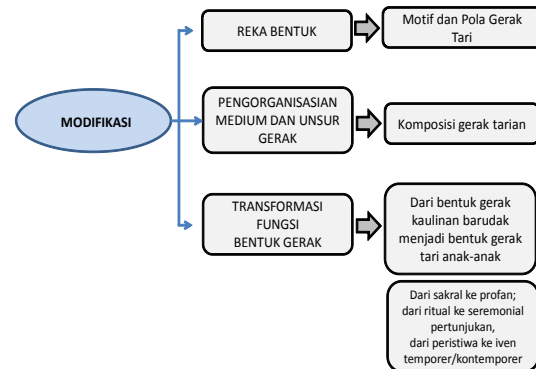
MODIFIKASI

REKA BENTUK

Motif dan Pola Gerak Tari

PENGORGANISASIAN MEDIUM DAN UNSUR GERAK

Komposisi gerak tarian

TRANSFORMASI FUNGSI BENTUK GERAK

Dari bentuk gerak kaulinan barudak menjadi bentuk gerak tari anak-anak

Dari sakral ke profan; dari ritual ke seremonial pertunjukan, dari peristiwa ke iven temporer/kontemporer